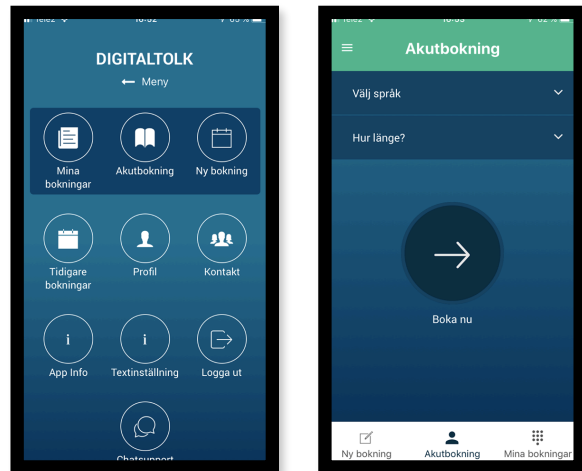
DIGITALTOLK

Meny

Mina bokningar

Akutbokning

Ny bokning

Tidigare bokningar

Profil

Kontakt

i
App Info

i
Textinställning

Logga ut

Chatsupport

Akutbokning

Välj språk

Hur länge?

Boka nu

Ny bokning

Akutbokning

Mina bokningar